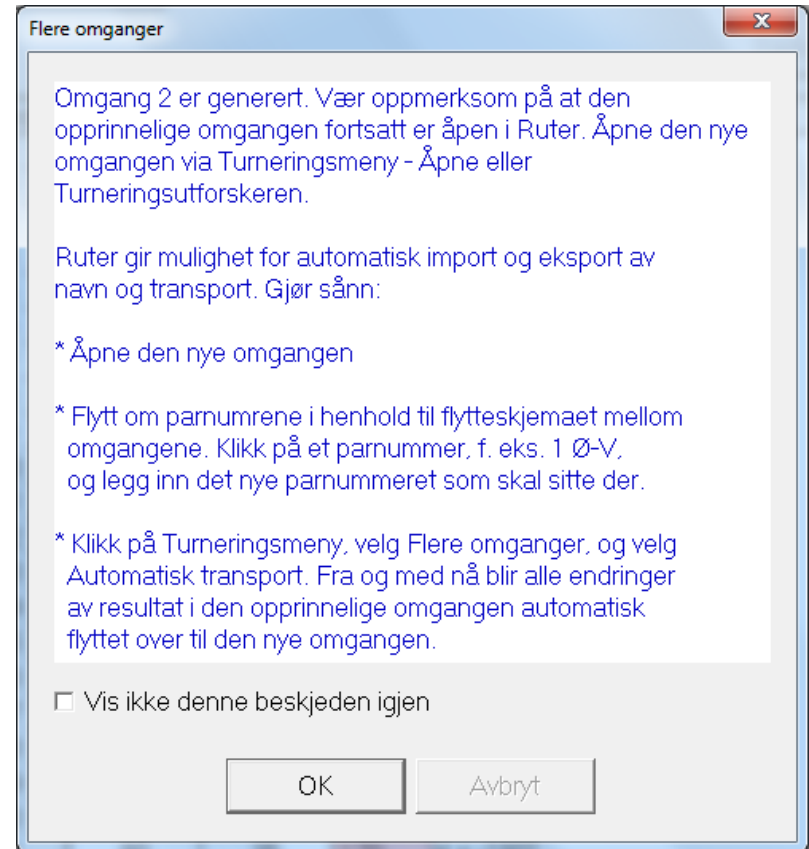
Flere omganger

Omgang 2 er generert. Vær oppmerksom på at den opprinnelige omgangen fortsatt er åpen i Ruter. Åpne den nye omgangen via Turneringsmeny - Åpne eller Turneringsutforskeren.

Ruter gir mulighet for automatisk import og eksport av navn og transport. Gjør sånn:

* Åpne den nye omgangen

* Flytt om parnumrene i henhold til flytteskjemaet mellom omgangene. Klikk på et parnummer, f. eks. 1 Ø-V, og legg inn det nye parnummeret som skal sitte der.

* Klikk på Turneringsmeny, velg Flere omganger, og velg Automatisk transport. Fra og med nå blir alle endringer av resultat i den opprinnelige omgangen automatisk flyttet over til den nye omgangen.

Vis ikke denne beskjeden igjen

OK

Avbryt